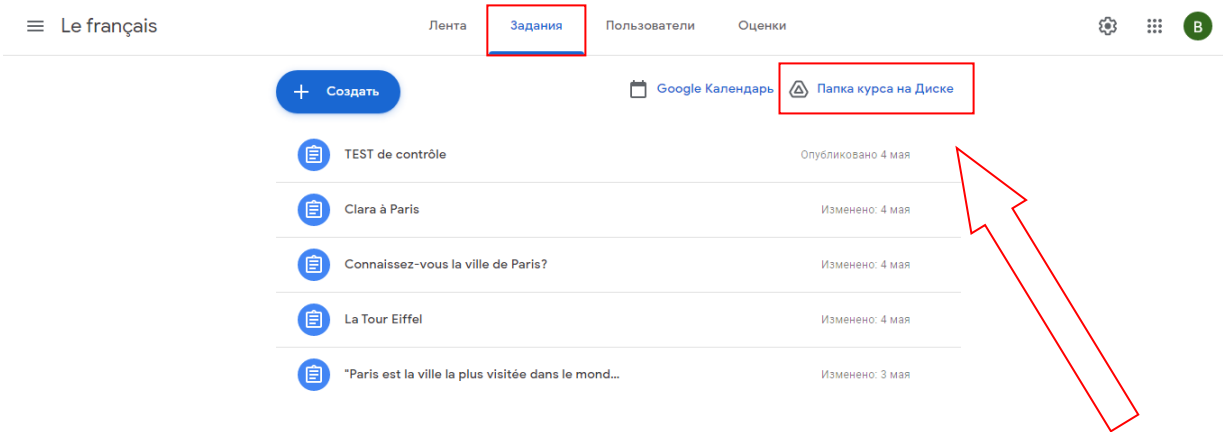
Le français

Лента Задания Пользователи Оценки

B

Создать

Google Календарь Папка курса на Диске

TEST de contrôle
Опубликовано 4 мая

Clara à Paris
Изменено: 4 мая

Connaissez-vous la ville de Paris?
Изменено: 4 мая

La Tour Eiffel
Изменено: 4 мая

"Paris est la ville la plus visitée dans le mond...
Изменено: 3 мая